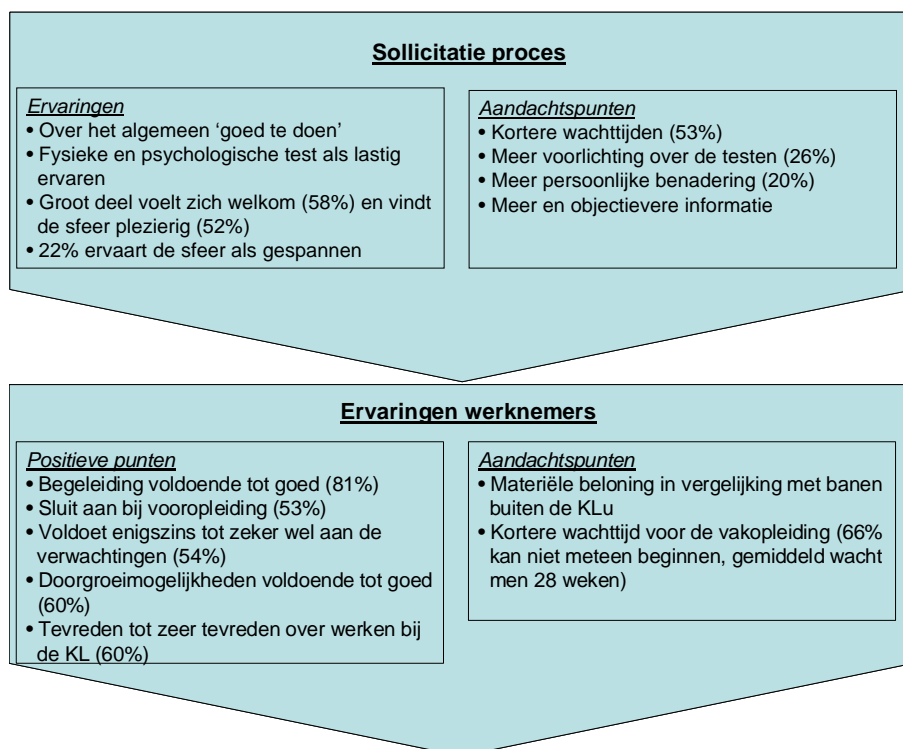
Sollicitatie proces

Ervaringen
• Over het algemeen ‘goed te doen’
• Fysieke en psychologische test als lastig ervaren
• Groot deel voelt zich welkom (58%) en vindt de sfeer plezierig (52%)
• 22% ervaart de sfeer als gespannen

Aandachtspunten
• Kortere wachttijden (53%)
• Meer voorlichting over de testen (26%)
• Meer persoonlijke benadering (20%)
• Meer en objectievere informatie

Ervaringen werknemers

Positieve punten
• Begeleiding voldoende tot goed (81%)
• Sluit aan bij vooropleiding (53%)
• Voldoet enigszins tot zeker wel aan de verwachtingen (54%)
• Doorgroeimogelijkheden voldoende tot goed (60%)
• Tevreden tot zeer tevreden over werken bij de KL (60%)

Aandachtspunten
• Materiële beloning in vergelijking met banen buiten de KLu
• Kortere wachttijd voor de vakopleiding (66% kan niet meteen beginnen, gemiddeld wacht men 28 weken)